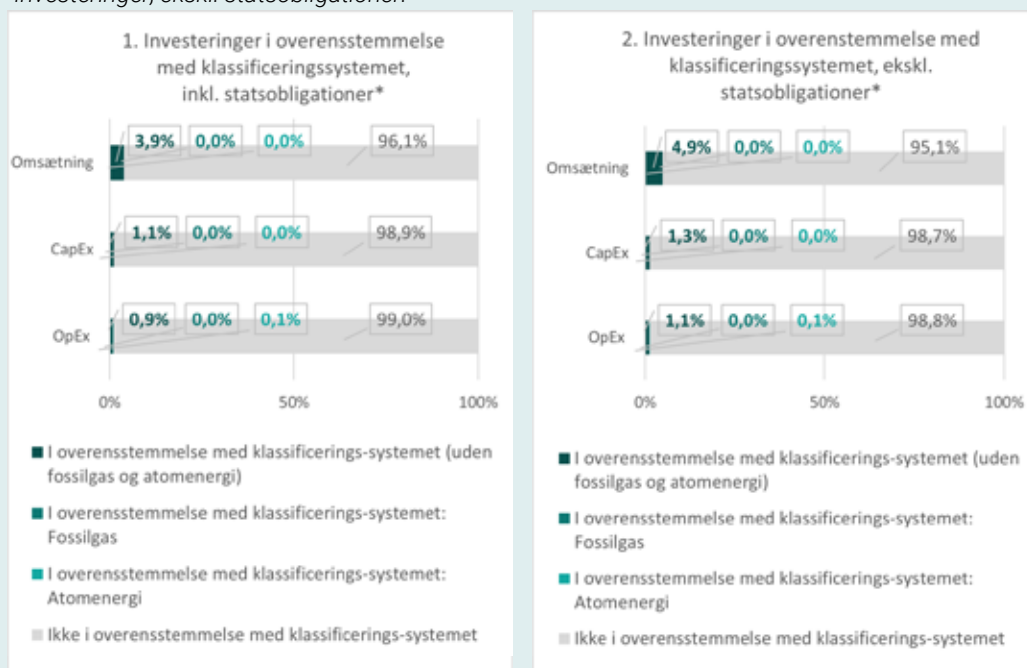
Investeringer, ekskl. statsobligationer

1. Investeringer i overensstemmelse med klassificeringssystemet, inkl. statsobligationer*

Omsætning 3,9% 0,0% 0,0% 96,1%
CapEx 1,1% 0,0% 0,0% 98,9%
OpEx 0,9% 0,0% 0,1% 99,0%

0% 50% 100%

I overensstemmelse med klassificerings-systemet (uden fossilgas og atomenergi)

I overensstemmelse med klassificerings-systemet: Fossilgas

I overensstemmelse med klassificerings-systemet: Atomenergi

Ikke i overensstemmelse med klassificerings-systemet

2. Investeringer i overenstemmelse med klassificeringssystemet, ekskl. statsobligationer*

Omsætning 4,9% 0,0% 0,0% 95,1%
CapEx 1,3% 0,0% 0,0% 98,7%
OpEx 1,1% 0,0% 0,1% 98,8%

0% 50% 100%

I overensstemmelse med klassificerings-systemet (uden fossilgas og atomenergi)

I overensstemmelse med klassificerings-systemet: Fossilgas

I overensstemmelse med klassificerings-systemet: Atomenergi

Ikke i overensstemmelse med klassificerings-systemet